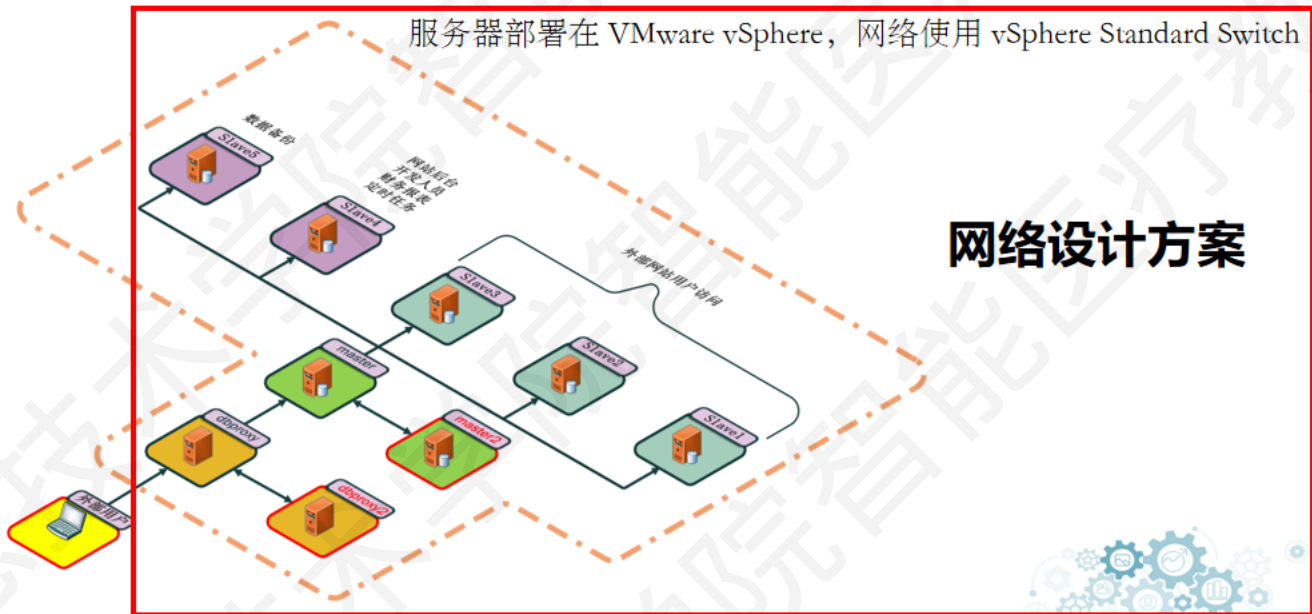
服务器部署在 VMware vSphere，网络使用 vSphere Standard Switch

网络设计方案

数据备份

Slave5

网站后台
开发人员
财务报表
定时任务

Slave4

外部网站用户访问

Slave3

master

Slave2

master2

Slave1

dbproxy

dbproxy2

外部用户